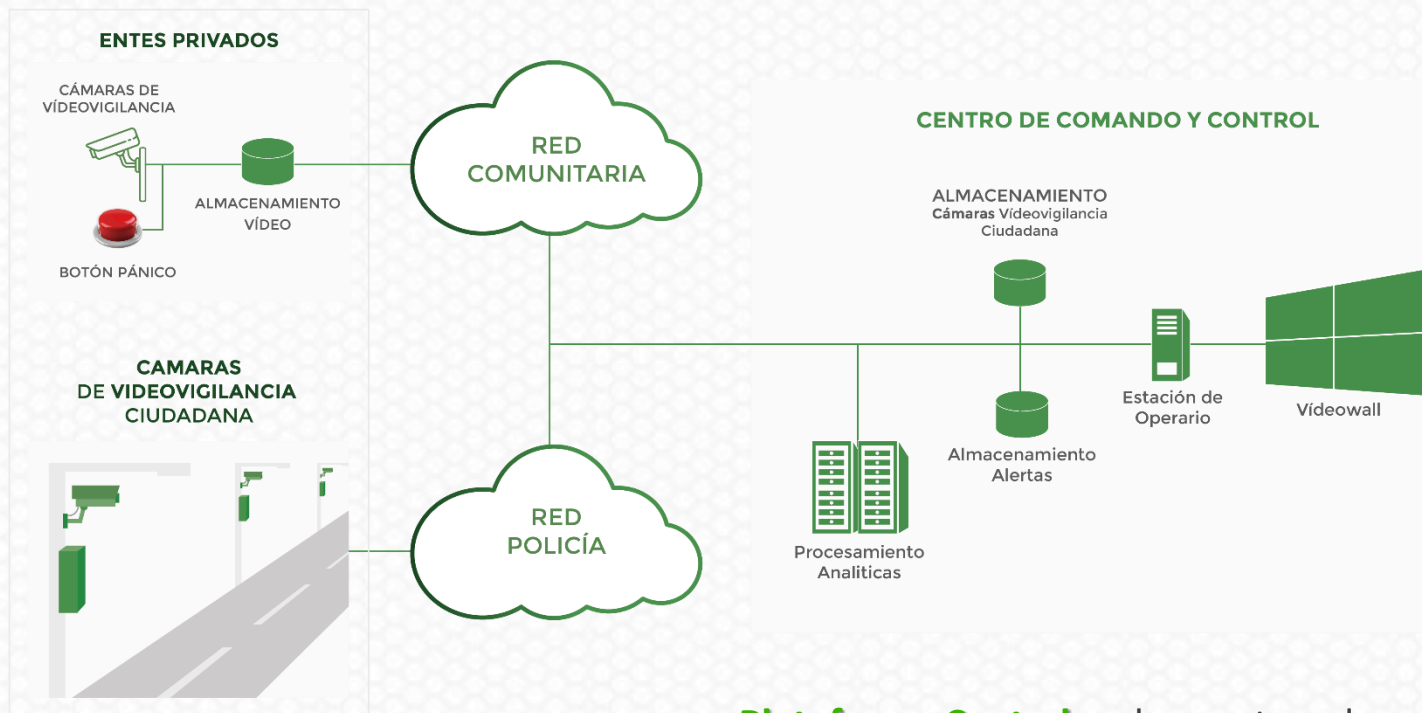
ENTES PRIVADOS

CÁMARAS DE VÍDEOVIGILANCIA

ALMACENAMIENTO VÍDEO

BOTÓN PÁNICO

RED COMUNITARIA

CENTRO DE COMANDO Y CONTROL

ALMACENAMIENTO
Cámaras Vídeovigilancia Ciudadana

CAMARAS DE VIDEOVIGILANCIA CIUDADANA

Estación de Operario

Vídeowall

Almacenamiento Alertas

RED POLICÍA

Procesamiento Analiticas

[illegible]